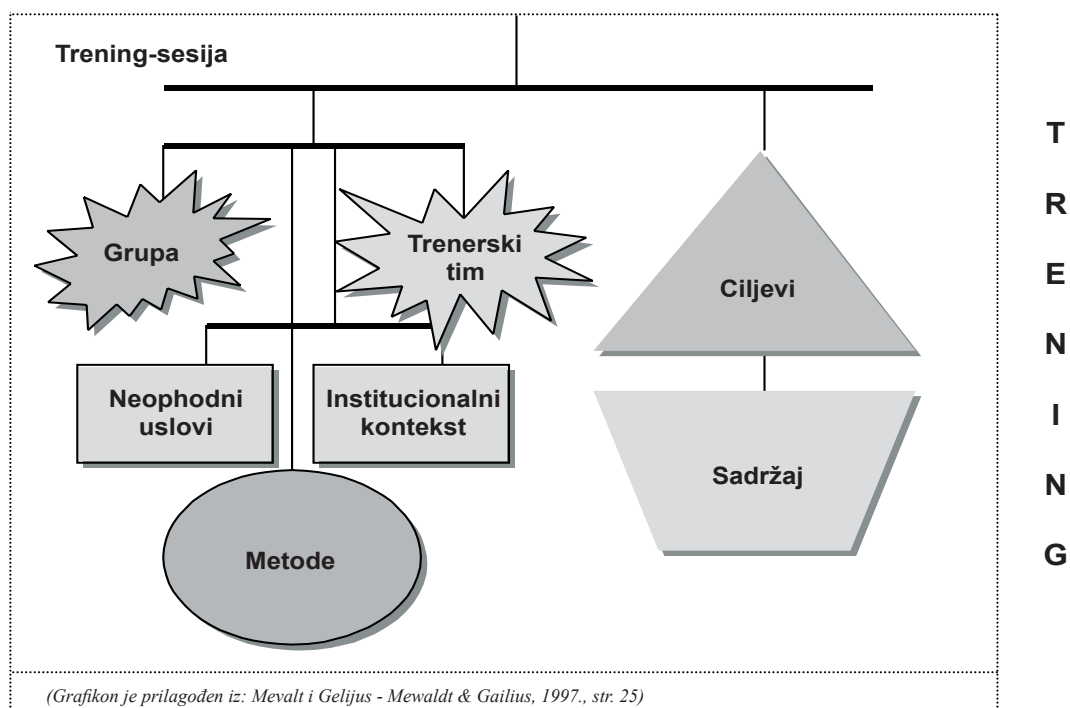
Trening-sesija

Grupa

Trenerski tim

Ciljevi

Neophodni uslovi

Institucionalni kontekst

Sadržaj

Metode

T
R
E
N
I
N
G

(Grafikon je prilagođen iz: Mevalt i Gelijus - Mewaldt & Gailius, 1997., str. 25)